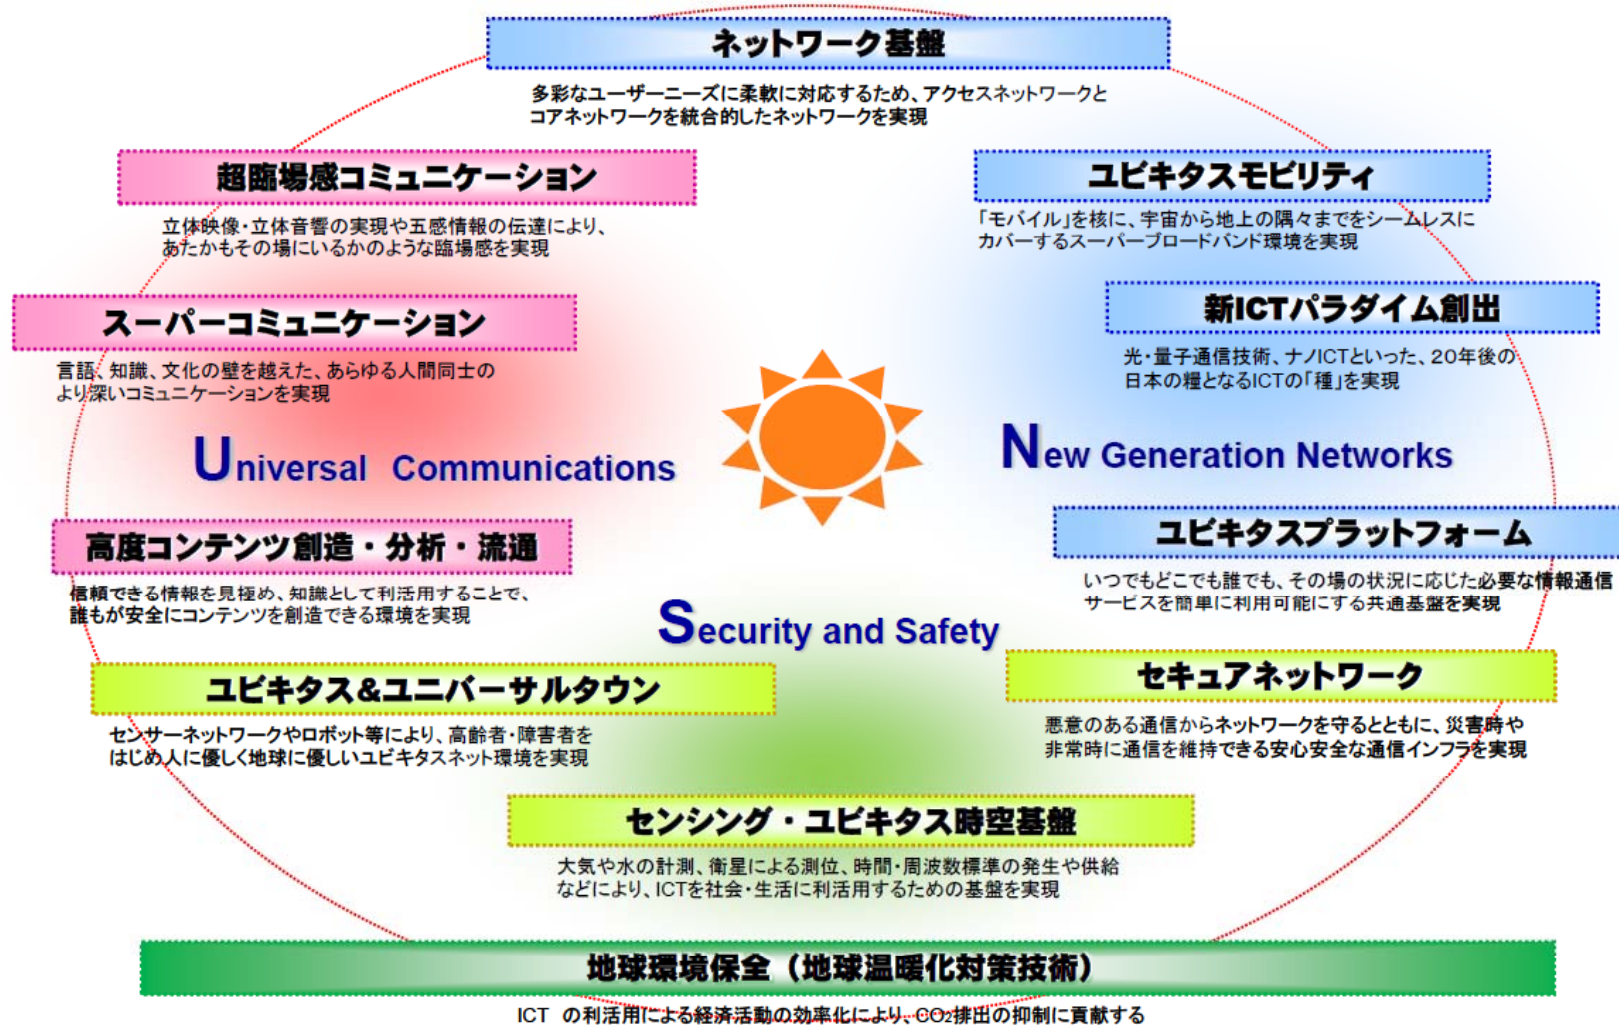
ネットワーク基盤

多彩なユーザーニーズに柔軟に対応するため、アクセスネットワークとコアネットワークを統合的したネットワークを実現

超臨場感コミュニケーション

立体映像・立体音響の実現や五感情報の伝達により、あたかもその場にいるかのような臨場感を実現

ユビキタスモビリティ

「モバイル」を核に、宇宙から地上の隅々までをシームレスにカバーするスーパーブロードバンド環境を実現

スーパーコミュニケーション

言語、知識、文化の壁を越えた、あらゆる人間同士のより深いコミュニケーションを実現

新ICTパラダイム創出

光・量子通信技術、ナノICTといった、20年後の日本の糧となるICTの「種」を実現

Universal Communications

New Generation Networks

高度コンテンツ創造・分析・流通

信頼できる情報を見極め、知識として利活用することで、誰もが安全にコンテンツを創造できる環境を実現

ユビキタスプラットフォーム

いつでもどこでも誰でも、その場の状況に応じた必要な情報通信サービスを簡単に利用可能にする共通基盤を実現

Security and Safety

ユビキタス&ユニバーサルタウン

センサーネットワークやロボット等により、高齢者・障害者をはじめ人に優しく地球に優しいユビキタスネット環境を実現

セキュアネットワーク

悪意のある通信からネットワークを守るとともに、災害時や非常時に通信を維持できる安心安全な通信インフラを実現

センシング・ユビキタス時空基盤

大気や水の計測、衛星による測位、時間・周波数標準の発生や供給などにより、ICTを社会・生活に利活用するための基盤を実現

地球環境保全（地球温暖化対策技術）

ICT の利活用による経済活動の効率化により、$CO_2$排出の抑制に貢献する